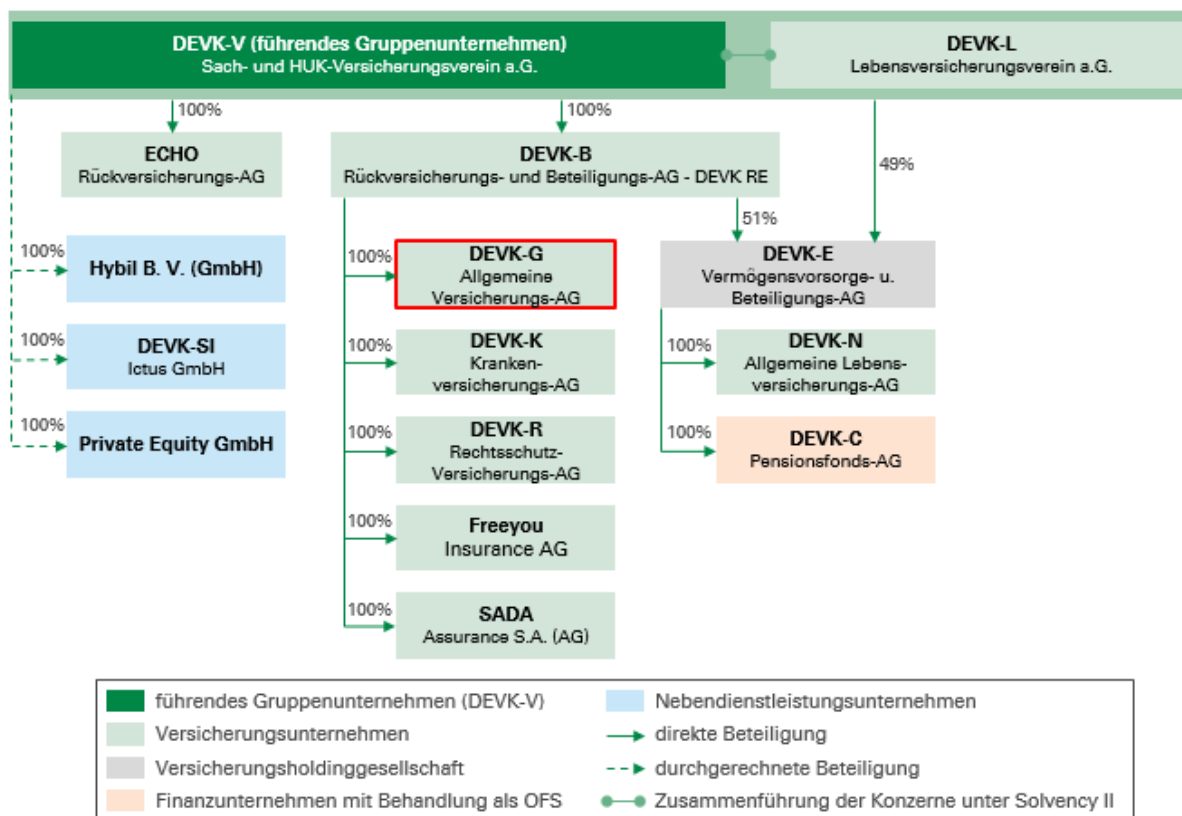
DEVK-V (führendes Gruppenunternehmen)
Sach- und HUK-Versicherungsverein a.G.

DEVK-L
Lebensversicherungsverein a.G.

100%

100%

ECHO
Rückversicherungs-AG

DEVK-B
Rückversicherungs- und Beteiligungs-AG - DEVK RE

49%

51%

100%
Hybil B. V. (GmbH)

100%
DEVK-G
Allgemeine Versicherungs-AG

DEVK-E
Vermögensvorsorge- u. Beteiligungs-AG

100%
DEVK-SI
Ictus GmbH

100%
DEVK-K
Krankenversicherungs-AG

100%
DEVK-N
Allgemeine Lebensversicherungs-AG

100%
Private Equity GmbH

100%
DEVK-R
Rechtsschutz-Versicherungs-AG

100%
DEVK-C
Pensionsfonds-AG

100%
Freeyou
Insurance AG

100%
SADA
Assurance S.A. (AG)

führendes Gruppenunternehmen (DEVK-V)
Versicherungsunternehmen
Versicherungsholdinggesellschaft
Finanzunternehmen mit Behandlung als OFS
Nebendienstleistungsunternehmen
direkte Beteiligung
durchgerechnete Beteiligung
Zusammenführung der Konzerne unter Solvency II